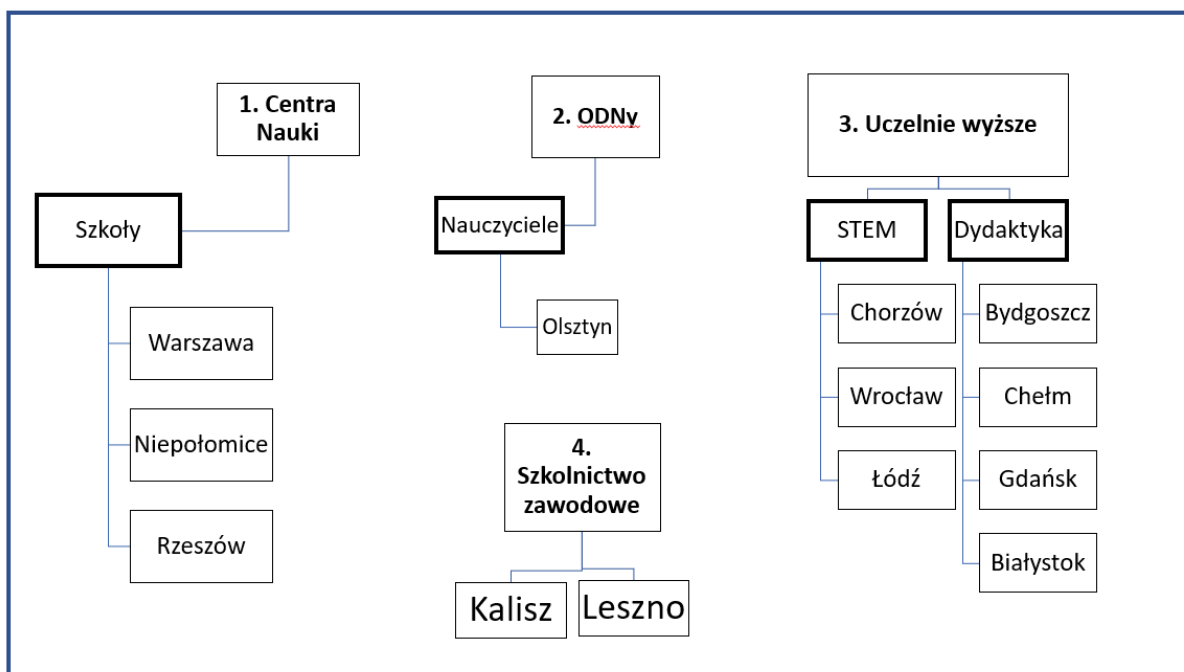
1. Centra Nauki

Szkoły

Warszawa

Niepołomice

Rzeszów

2. ODNy

Nauczyciele

Olsztyn

4. Szkolnictwo zawodowe

Kalisz

Leszno

3. Uczelnie wyższe

STEM

Dydaktyka

Chorzów

Wrocław

Łódź

Bydgoszcz

Chełm

Gdańsk

Białystok